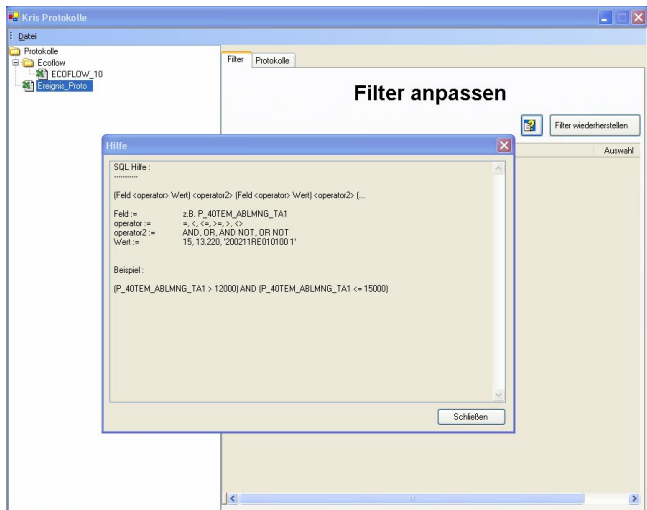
Kris Protokolle

Datei

Protokolle
Ecoflow
ECOFLOW_10
Ereignis_Proto

Filter
Protokolle

Filter anpassen

Filter wiederherstellen

Auswahl

Hilfe

SQL Hilfe :
-----------

(Feld <operator> Wert) <operator2> (Feld <operator> Wert) <operator2> (...

| Feld := | z.B. P_40TEM_ABLMNG_TA1 |
|---|---|
| operator := | =, <, <=, >=, >, <> |
| operator2 := | AND, OR, AND NOT, OR NOT |
| Wert := | 15, 13.220, '200211RE010100 1' |

Beispiel :

(P_40TEM_ABLMNG_TA1 > 12000) AND (P_40TEM_ABLMNG_TA1 <= 15000)

Schließen